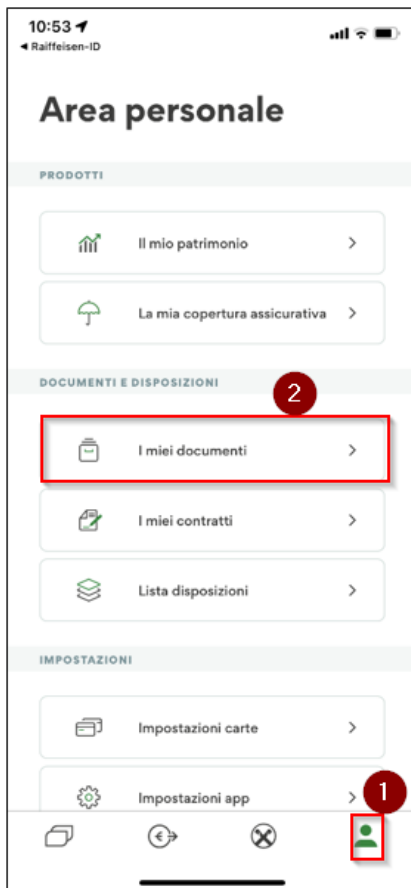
10:53
◂ Raiffeisen-ID

Area personale

PRODOTTI

Il mio patrimonio >

La mia copertura assicurativa >

DOCUMENTI E DISPOSIZIONI

2

I miei documenti >

I miei contratti >

Lista disposizioni >

IMPOSTAZIONI

Impostazioni carte >

Impostazioni app >

1